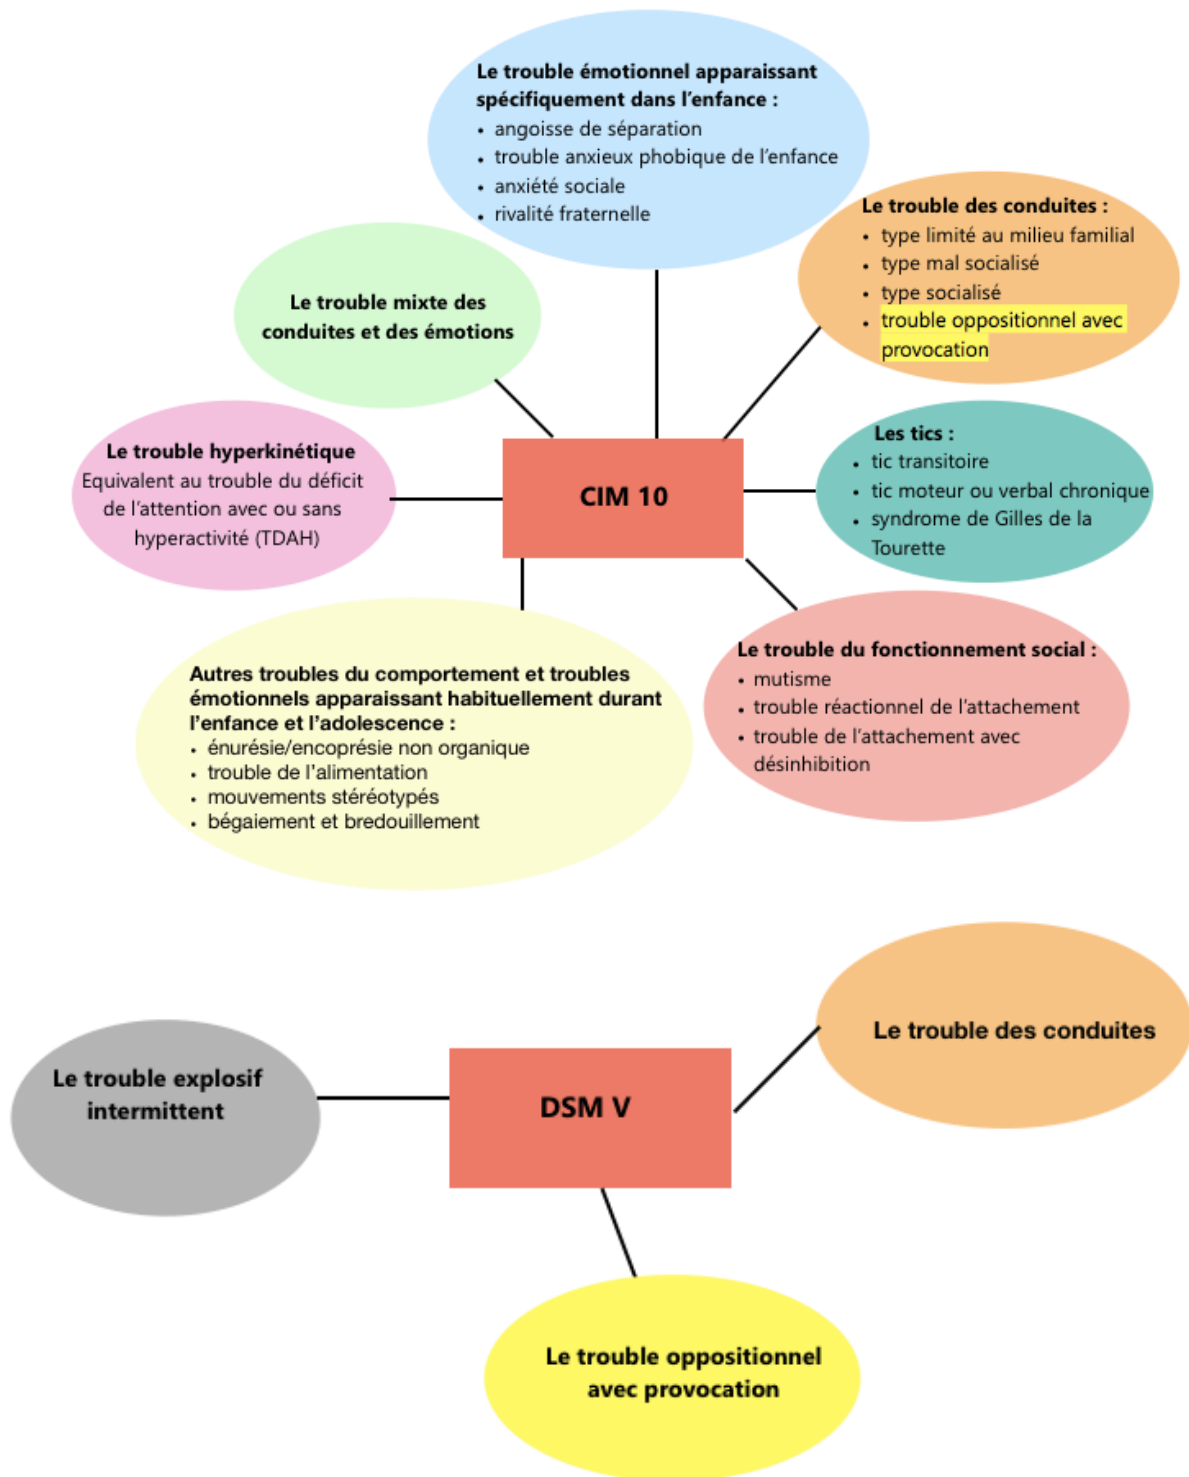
Le trouble émotionnel apparaissant spécifiquement dans l'enfance :
• angoisse de séparation
• trouble anxieux phobique de l'enfance
• anxiété sociale
• rivalité fraternelle

Le trouble des conduites :
• type limité au milieu familial
• type mal socialisé
• type socialisé
• trouble oppositionnel avec provocation

Le trouble mixte des conduites et des émotions

Le trouble hyperkinétique
Equivalent au trouble du déficit de l'attention avec ou sans hyperactivité (TDAH)

CIM 10

Les tics :
• tic transitoire
• tic moteur ou verbal chronique
• syndrome de Gilles de la Tourette

Autres troubles du comportement et troubles émotionnels apparaissant habituellement durant l'enfance et l'adolescence :
• énurésie/encoprésie non organique
• trouble de l'alimentation
• mouvements stéréotypés
• bégaiement et bredouillement

Le trouble du fonctionnement social :
• mutisme
• trouble réactionnel de l'attachement
• trouble de l'attachement avec désinhibition

Le trouble des conduites

Le trouble explosif intermittent

DSM V

Le trouble oppositionnel avec provocation